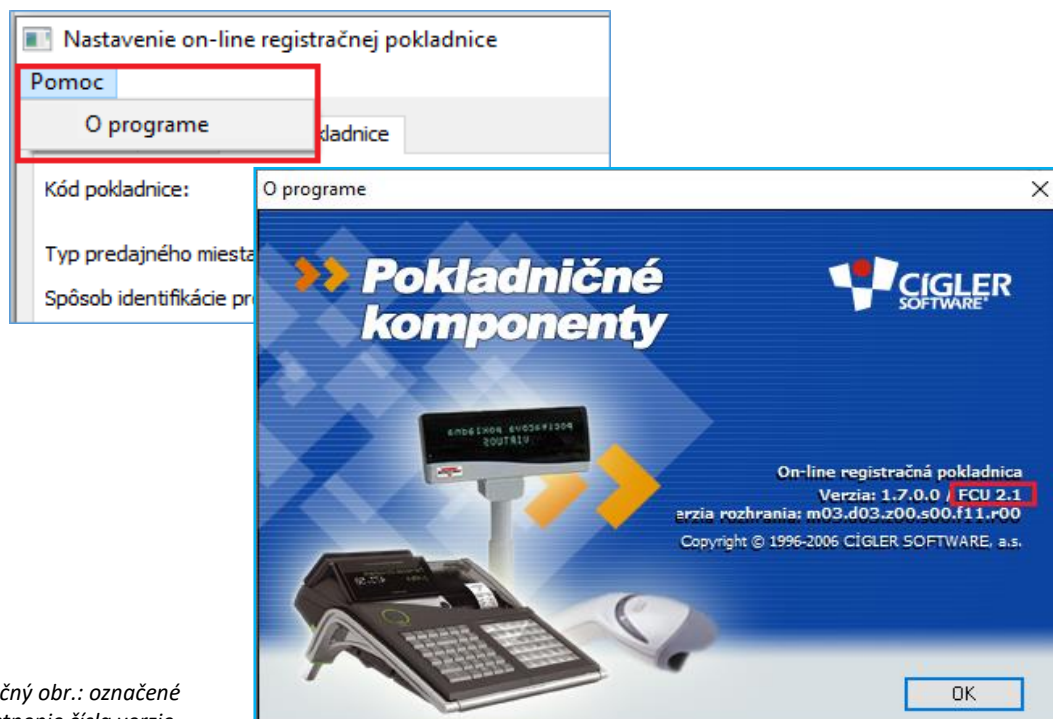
Nastavenie on-line registračnej pokladnice

Pomoc

O programe

kladnice

Kód pokladnice:

Typ predajného miesta

Spôsob identifikácie pr

O programe

Pokladničné komponenty

CÍGLER SOFTWARE

On-line registračná pokladnica
Verzia: 1.7.0.0 / FCU 2.1
erzia rozhrania: m03.d03.z00.s00.f11.r00
Copyright © 1996-2006 CÍGLER SOFTWARE, a.s.

OK

čný obr.: označené
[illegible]